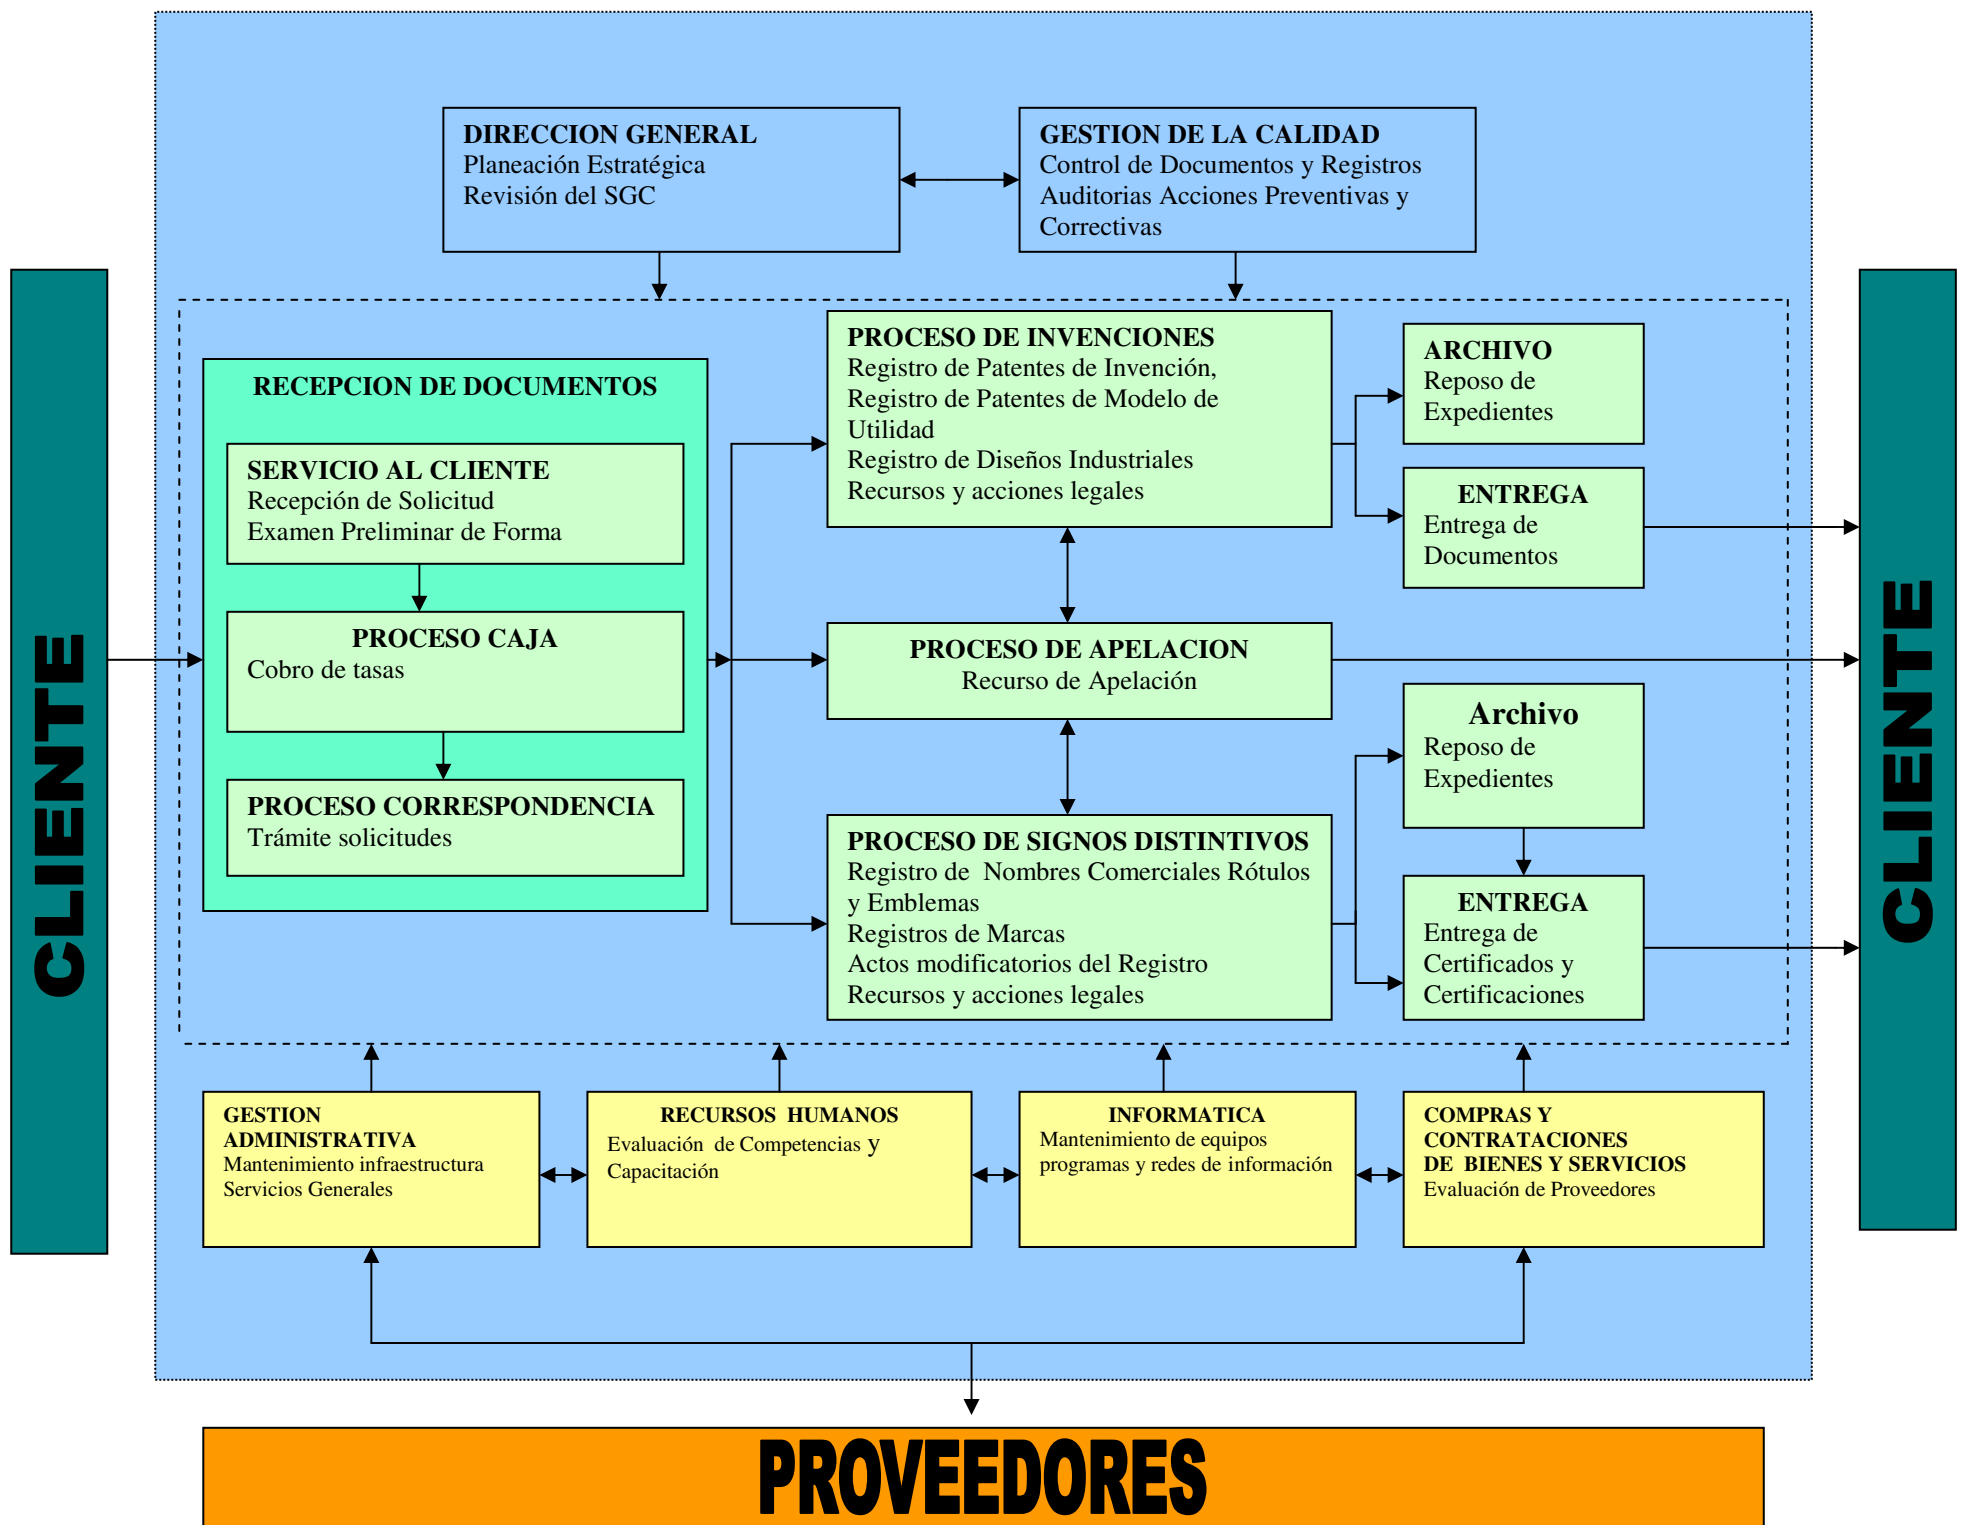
CLIENTE

DIRECCION GENERAL
Planeación Estratégica
Revisión del SGC

GESTION DE LA CALIDAD
Control de Documentos y Registros
Auditorias Acciones Preventivas y Correctivas

RECEPCION DE DOCUMENTOS

SERVICIO AL CLIENTE
Recepción de Solicitud
Examen Preliminar de Forma

PROCESO CAJA
Cobro de tasas

PROCESO CORRESPONDENCIA
Trámite solicitudes

PROCESO DE INVENCIONES
Registro de Patentes de Invención,
Registro de Patentes de Modelo de Utilidad
Registro de Diseños Industriales
Recursos y acciones legales

ARCHIVO
Reposo de Expedientes

ENTREGA
Entrega de Documentos

PROCESO DE APELACION
Recurso de Apelación

Archivo
Reposo de Expedientes

PROCESO DE SIGNOS DISTINTIVOS
Registro de Nombres Comerciales Rótulos y Emblemas
Registros de Marcas
Actos modificatorios del Registro
Recursos y acciones legales

ENTREGA
Entrega de Certificados y Certificaciones

CLIENTE

GESTION ADMINISTRATIVA
Mantenimiento infraestructura
Servicios Generales

RECURSOS HUMANOS
Evaluación de Competencias y Capacitación

INFORMATICA
Mantenimiento de equipos programas y redes de información

COMPRAS Y CONTRATACIONES DE BIENES Y SERVICIOS
Evaluación de Proveedores

PROVEEDORES